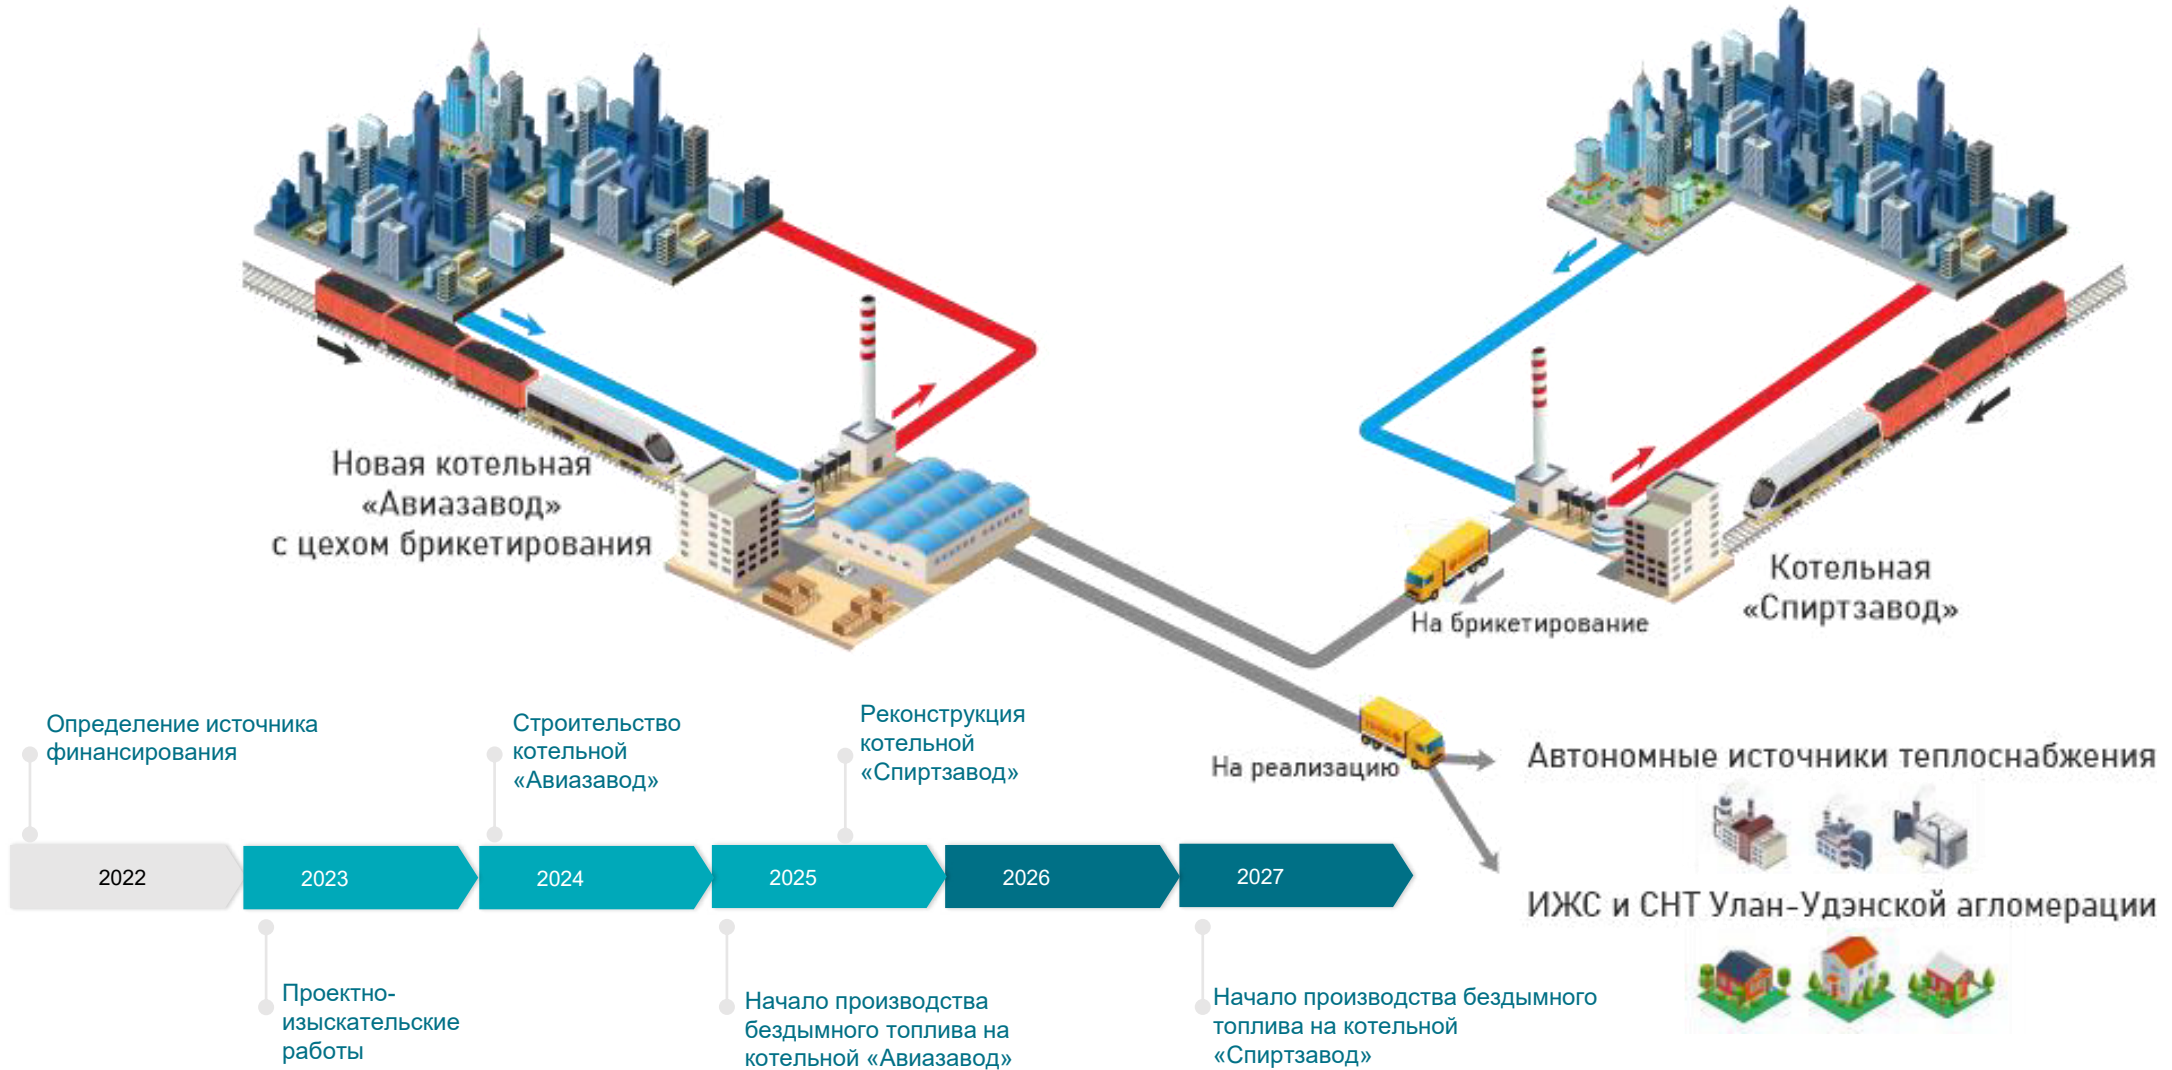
Новая котельная «Авиазавод» с цехом брикетирования

Котельная «Спиртзавод»

На брикетирование

На реализацию

Автономные источники теплоснабжения

ИЖС и СНТ Улан-Удэнской агломерации

Определение источника финансирования

Строительство котельной «Авиазавод»

Реконструкция котельной «Спиртзавод»

2022

2023

2024

2025

2026

2027

Проектно-изыскательские работы

Начало производства бездымного топлива на котельной «Авиазавод»

Начало производства бездымного топлива на котельной «Спиртзавод»